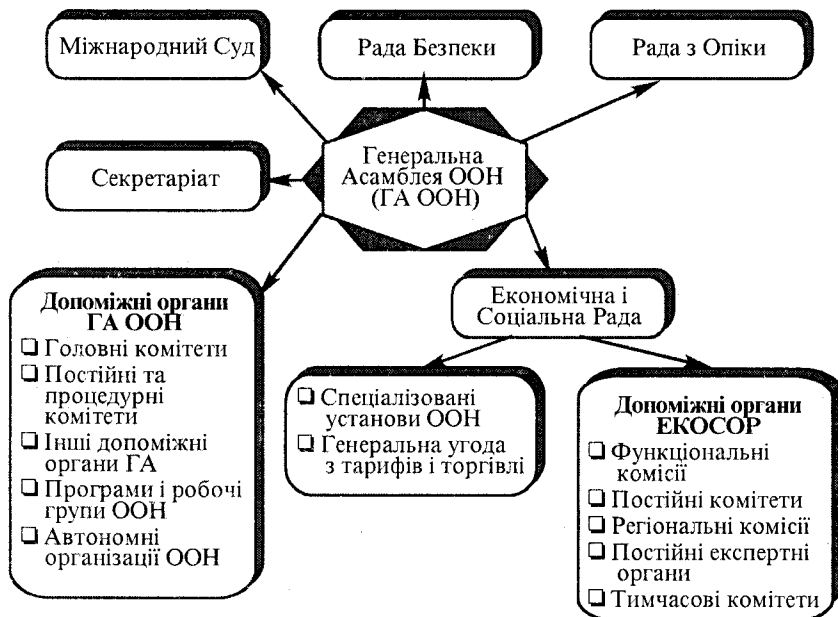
Міжнародний Суд

Рада Безпеки

Рада з Опіки

Секретаріат

Генеральна Асамблея ООН (ГА ООН)

Допоміжні органи ГА ООН
❑ Головні комітети
❑ Постійні та процедурні комітети
❑ Інші допоміжні органи ГА
❑ Програми і робочі групи ООН
❑ Автономні організації ООН

Економічна і Соціальна Рада

❑ Спеціалізовані установи ООН
❑ Генеральна угода з тарифів і торгівлі

Допоміжні органи ЕКОСОР
❑ Функціональні комісії
❑ Постійні комітети
❑ Регіональні комісії
❑ Постійні експертні органи
❑ Тимчасові комітети